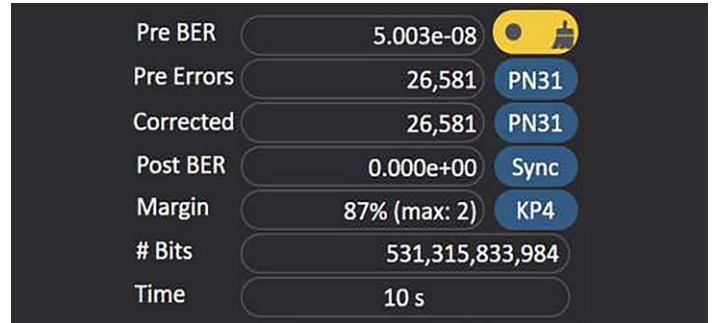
| | | |
|---|---|---|
| Pre BER | 5.003e-08 | |
| Pre Errors | 26,581 | PN31 |
| Corrected | 26,581 | PN31 |
| Post BER | 0.000e+00 | Sync |
| Margin | 87% (max: 2) | KP4 |
| # Bits | 531,315,833,984 | |
| Time | 10 s | |